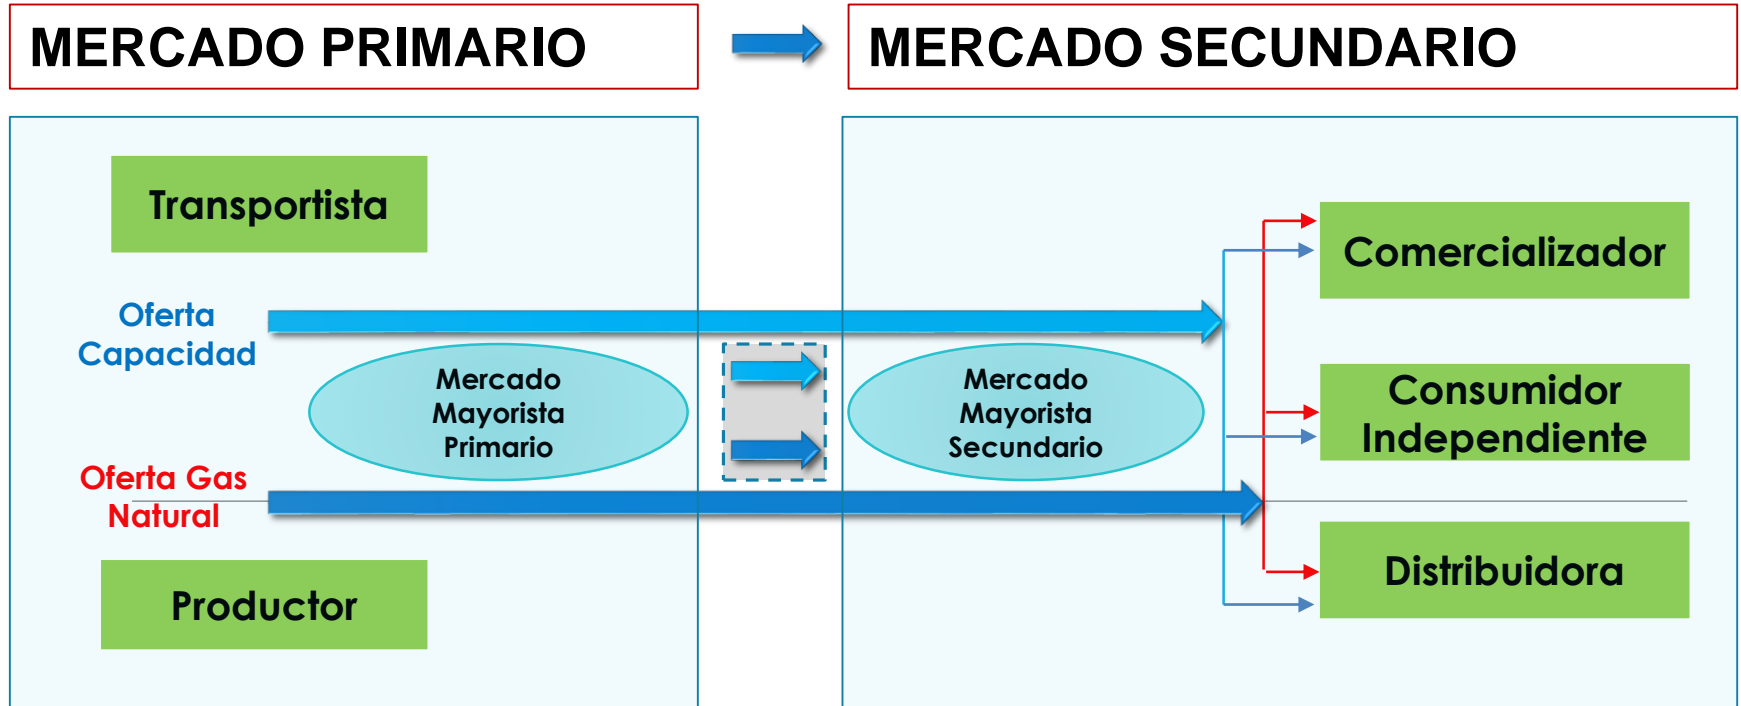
MERCADO PRIMARIO

MERCADO SECUNDARIO

Transportista

Oferta Capacidad

Mercado Mayorista Primario

Oferta Gas Natural

Productor

Mercado Mayorista Secundario

Comercializador

Consumidor Independiente

Distribuidora